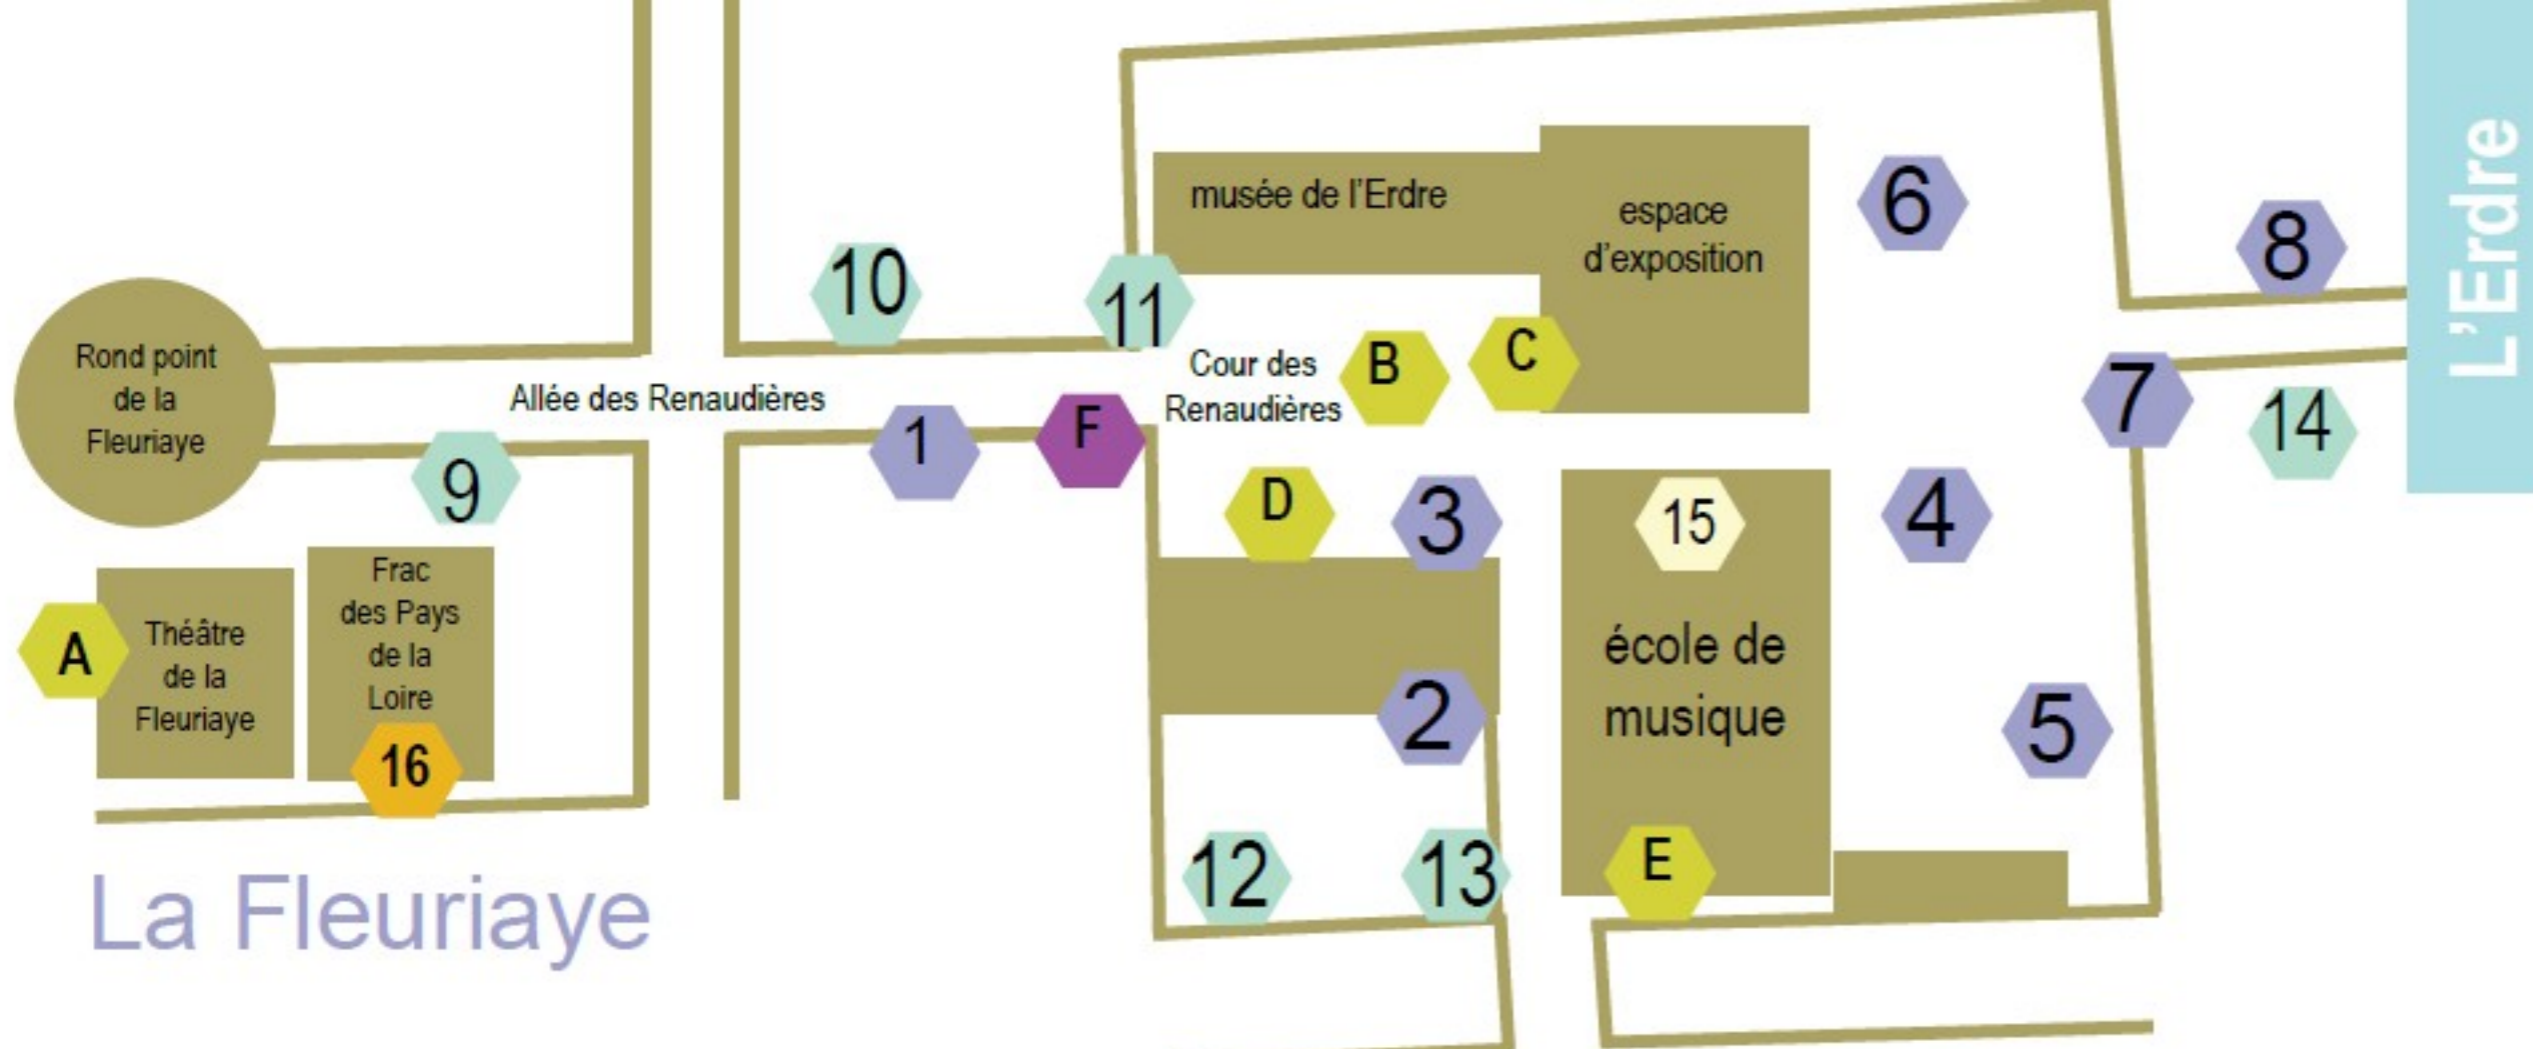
musée de l'Erdre

espace d'exposition

6

8

L'Erdre

10

11

Rond point de la Fleuriaye

Allée des Renaudières

Cour des Renaudières

B

C

7

14

1

F

9

D

3

15

4

A

Théâtre de la Fleuriaye

Frac des Pays de la Loire

école de musique

2

5

16

12

13

E

La Fleuriaye